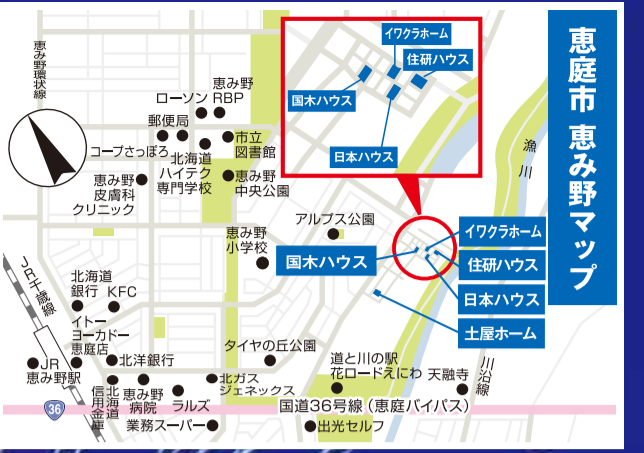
恵庭市 恵み野マップ

イワクラホーム
住研ハウス
国木ハウス
日本ハウス

恵み野環状線
ローソン
恵み野 RBP
郵便局
コープさっぽろ
市立図書館
北海道ハイテク専門学校
恵み野中央公園
恵み野皮膚科クリニック
漁川
アルプス公園
恵み野小学校
国木ハウス
イワクラホーム
住研ハウス
日本ハウス
土屋ホーム
JR千歳線
北海道銀行
KFC
イトーヨーカドー恵庭店
JR恵み野駅
北洋銀行
タイヤの丘公園
道と川の駅 花ロードえにわ
天融寺
川沿線
信用金庫
北海道
恵み野病院
ラルズ
北ガスジェネックス
36
国道36号線（恵庭バイパス）
業務スーパー
出光セルフ